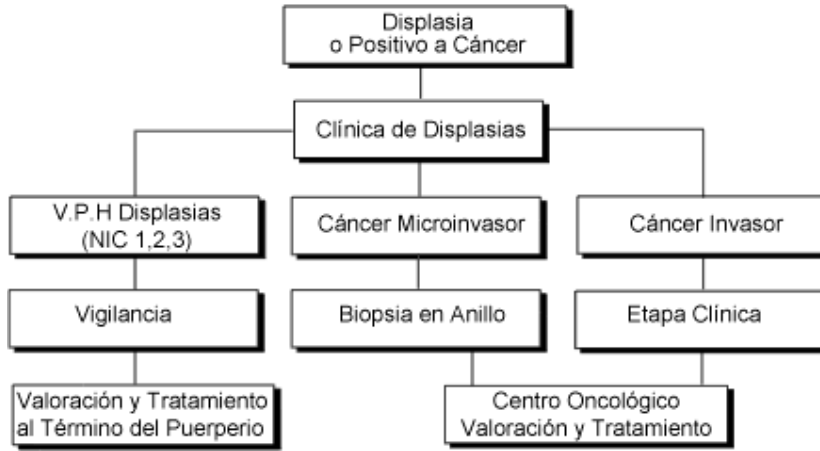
Displasia
o Positivo a Cáncer

Clínica de Displasias

V.P.H Displasias
(NIC 1,2,3)

Cáncer Microinvasor

Cáncer Invasor

Vigilancia

Biopsia en Anillo

Etapa Clínica

Valoración y Tratamiento
al Término del Puerperio

Centro Oncológico
Valoración y Tratamiento